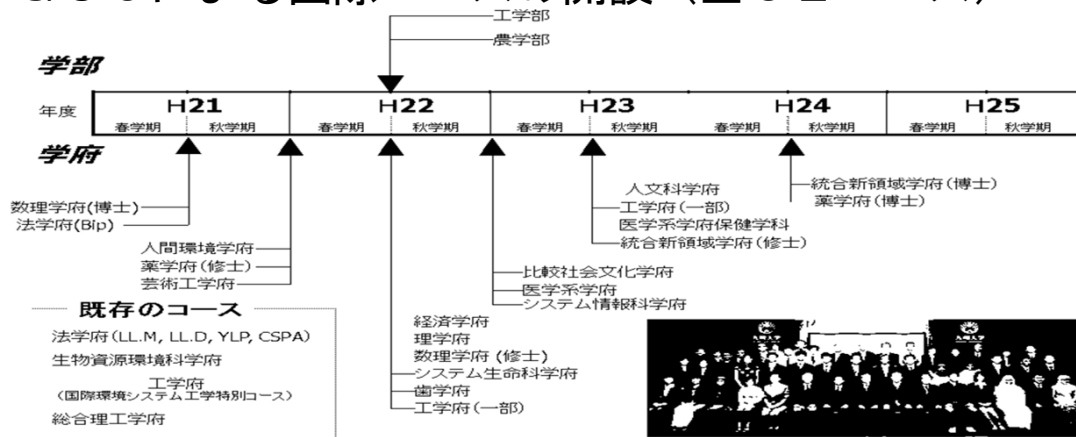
工学部
農学部

学部

年度

| H21 | | H22 | | H23 | | H24 | | H25 | |
|---|---|---|---|---|---|---|---|---|---|
| 春学期 | 秋学期 | 春学期 | 秋学期 | 春学期 | 秋学期 | 春学期 | 秋学期 | 春学期 | 秋学期 |

学府

数理学府(博士)
法学府(Bip)

人間環境学府
薬学府(修士)
芸術工学府

既存のコース
法学府(LL.M, LL.D, YLP, CSPA)
生物資源環境科学府
工学府
(国際環境システム工学特別コース)
総合理工学府

経済学府
理学府
数理学府(修士)
システム生命科学府
歯学府
工学府(一部)

比較社会文化学府
医学系学府
システム情報科学府

人文科学府
工学府(一部)
医学系学府保健学科
統合新領域学府(修士)

統合新領域学府(博士)
薬学府(博士)